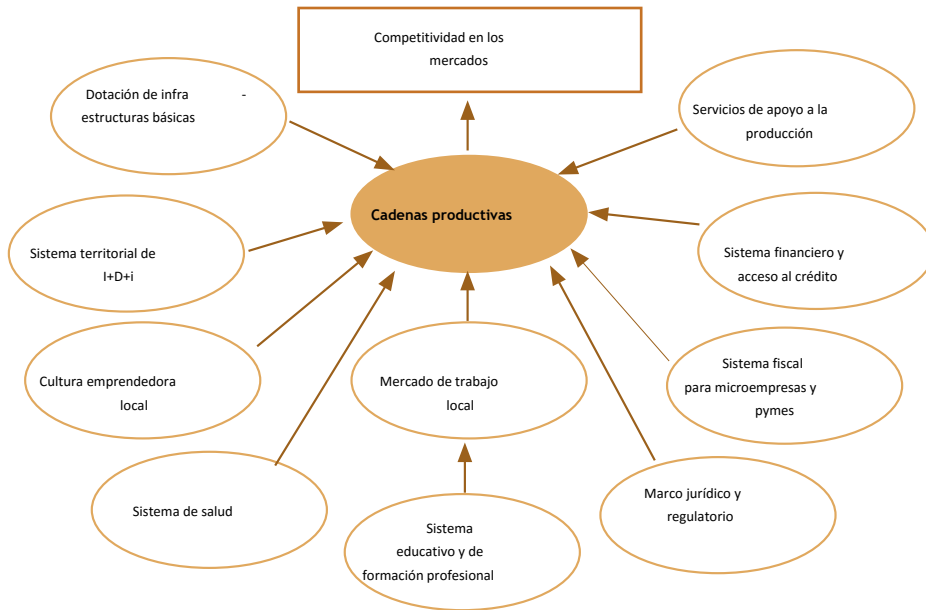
Competitividad en los mercados

Dotación de infra - estructuras básicas

Servicios de apoyo a la producción

Cadenas productivas

Sistema territorial de I+D+i

Sistema financiero y acceso al crédito

Sistema fiscal para microempresas y pymes

Cultura emprendedora local

Mercado de trabajo local

Sistema de salud

Marco jurídico y regulatorio

Sistema educativo y de formación profesional